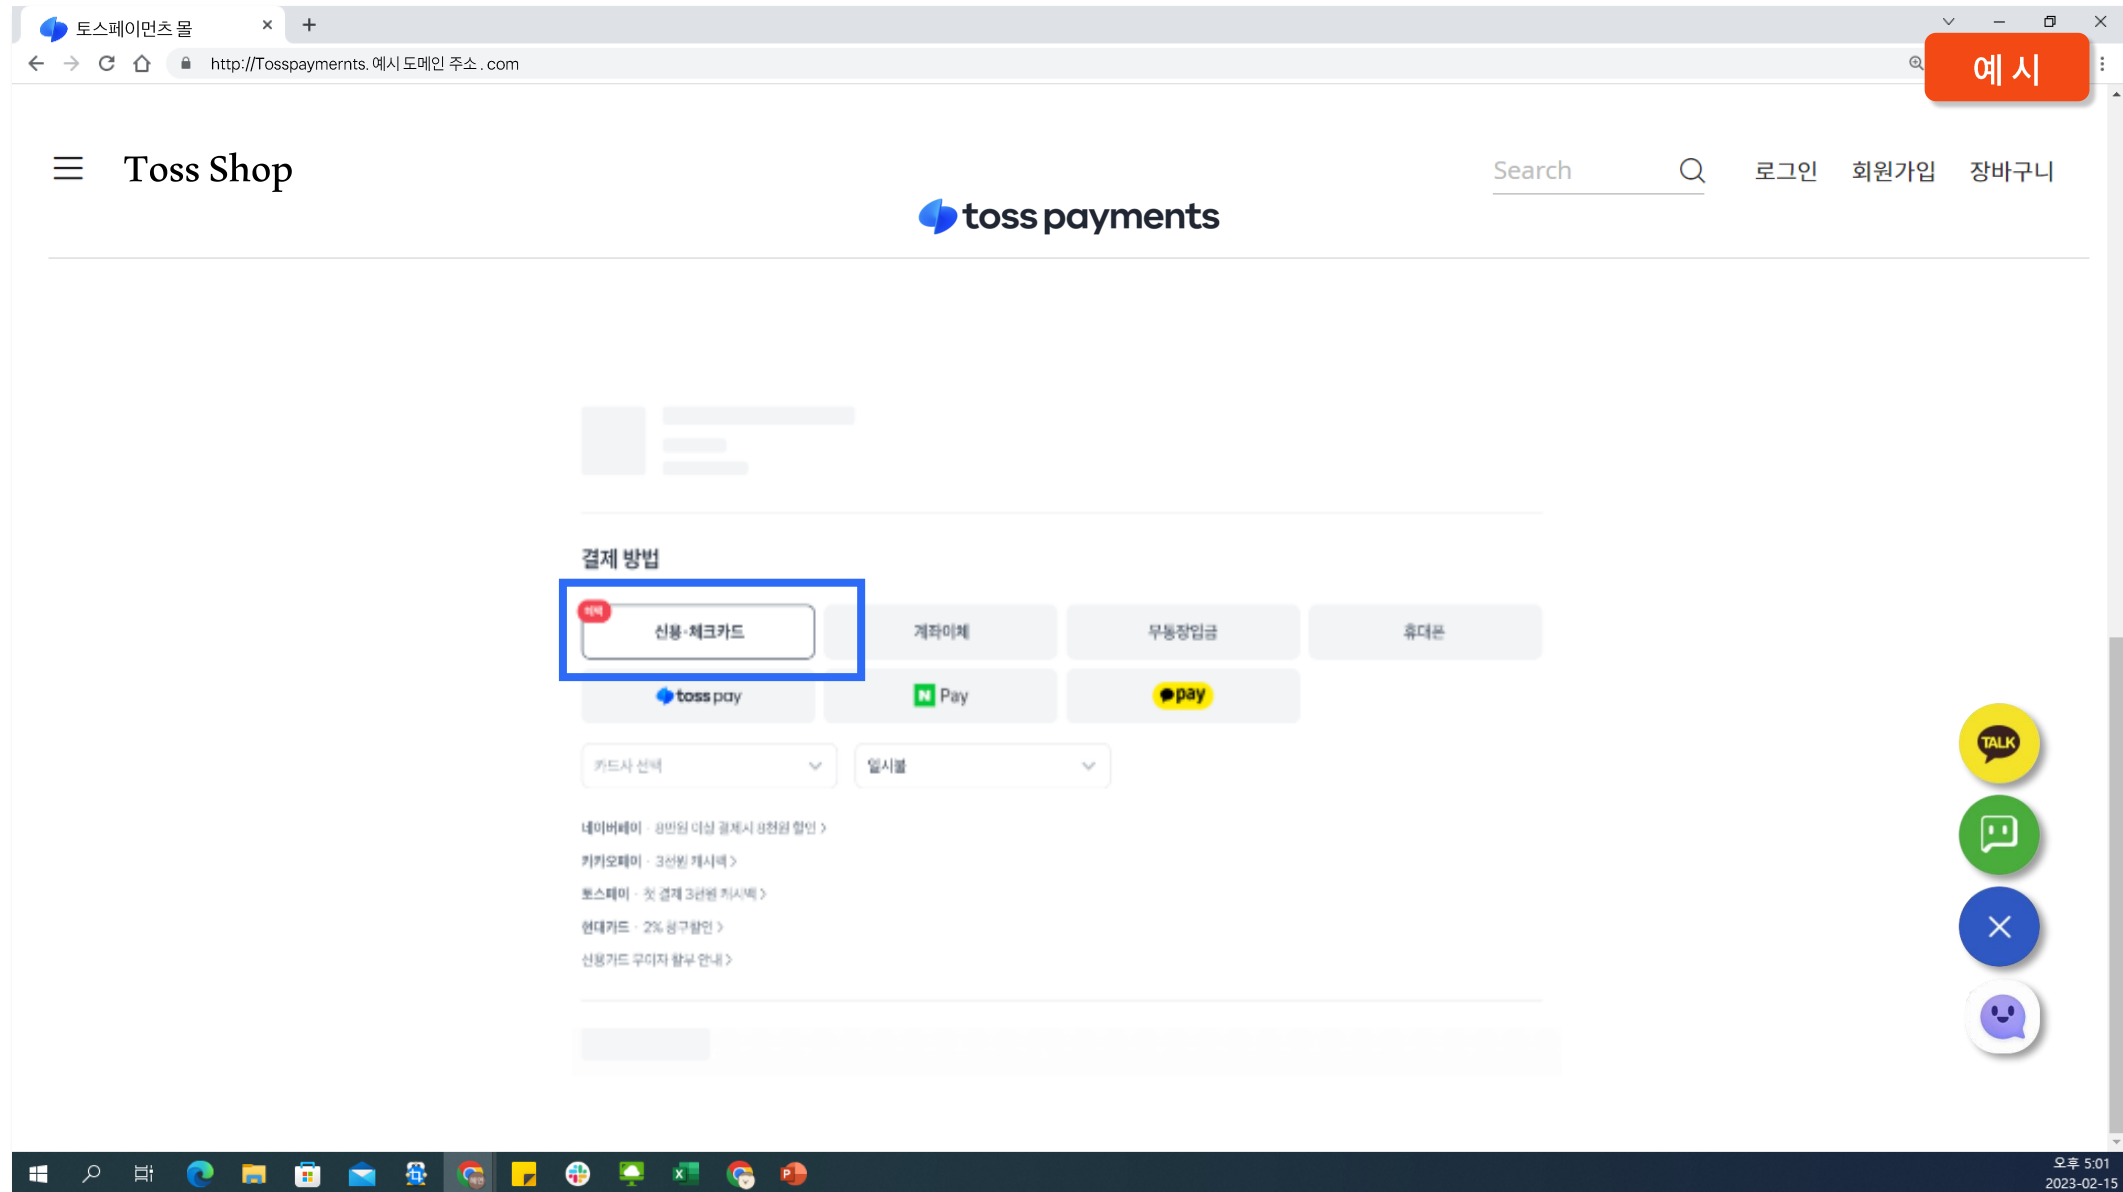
토스페이먼츠 몰

http://Tosspayments. 예시 도메인 주소 . com

예 시

Toss Shop

Search

로그인 회원가입 장바구니

toss payments

결제 방법

혜택

신용·체크카드

계좌이체

무통장입금

휴대폰

toss pay

N Pay

pay

카드사 선택

일시불

네이버페이 · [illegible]

카카오페이 · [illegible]

토스페이 · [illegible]

현대카드 · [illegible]

신용카드 무이자 할부 안내 >

TALK

오후 5:01
2023-02-15